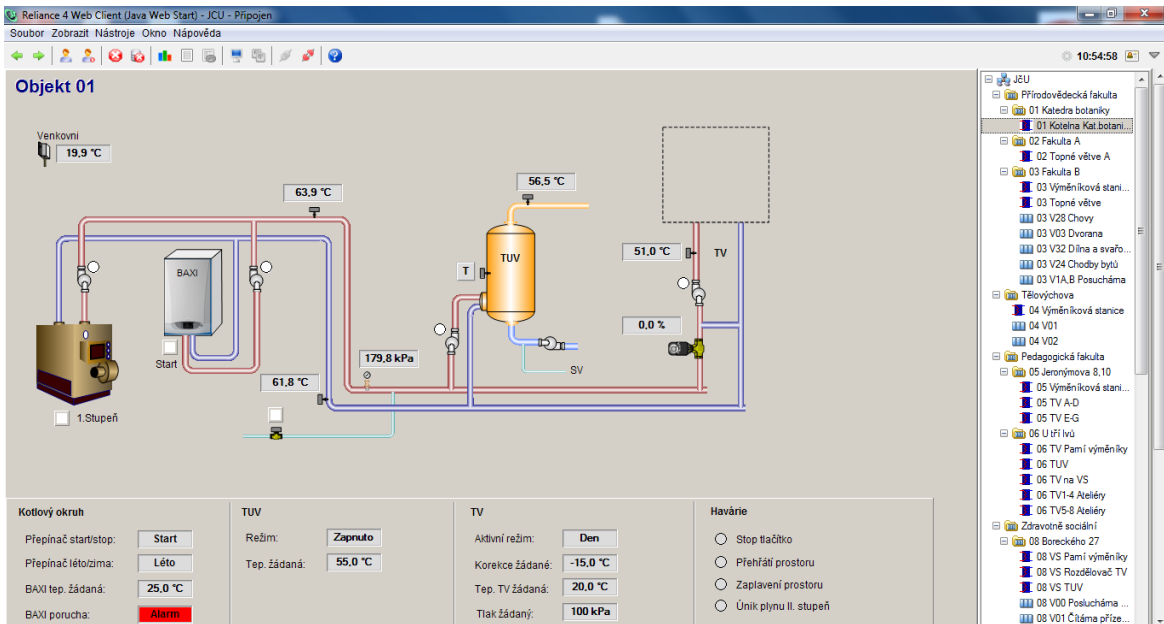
Reliance 4 Web Client (Java Web Start) - JCU - Připojen
Soubor Zobrazit Nástroje Okno Nápověda
10:54:58

Objekt 01

Venkovní
19,9 °C
63,9 °C
56,5 °C
BAXI
TUV
T
51,0 °C
TV
0,0 %
Start
179,8 kPa
SV
61,8 °C
1.Stupeň

Kotlový okruh
Přepínač start/stop: Start
Přepínač léto/zima: Léto
BAXI tep. žádaná: 25,0 °C
BAXI porucha: Alarm

TUV
Režim: Zapnuto
Tep. žádaná: 55,0 °C

TV
Aktivní režim: Den
Korekce žádané: -15,0 °C
Tep. TV žádaná: 20,0 °C
Tlak žádaný: 100 kPa

Havárie
Stop tlačítko
Přehřátí prostoru
Zaplavení prostoru
Únik plynu II. stupeň

JčU
Přírodovědecká fakulta
01 Katedra botaniky
01 Kotelna Kat.botani...
02 Fakulta A
02 Topné větve A
03 Fakulta B
03 Výměníková stani...
03 Topné větve
03 V28 Chovy
03 V03 Dvorana
03 V32 Dílna a svařo...
03 V24 Chodby bytů
03 V1A,B Posuchárna
Tělovýchova
04 Výměníková stanice
04 V01
04 V02
Pedagogická fakulta
05 Jeronýmova 8,10
05 Výměníková stani...
05 TV A-D
05 TV E-G
06 U tří lvů
06 TV Parní výměníky
06 TUV
06 TV na VS
06 TV1-4 Ateliéry
06 TV5-8 Ateliéry
Zdravotně sociální
08 Boreckého 27
08 VS Parní výměníky
08 VS Rozdělovač TV
08 VS TUV
08 V00 Posluchárna ...
08 V01 Čítárna příze...